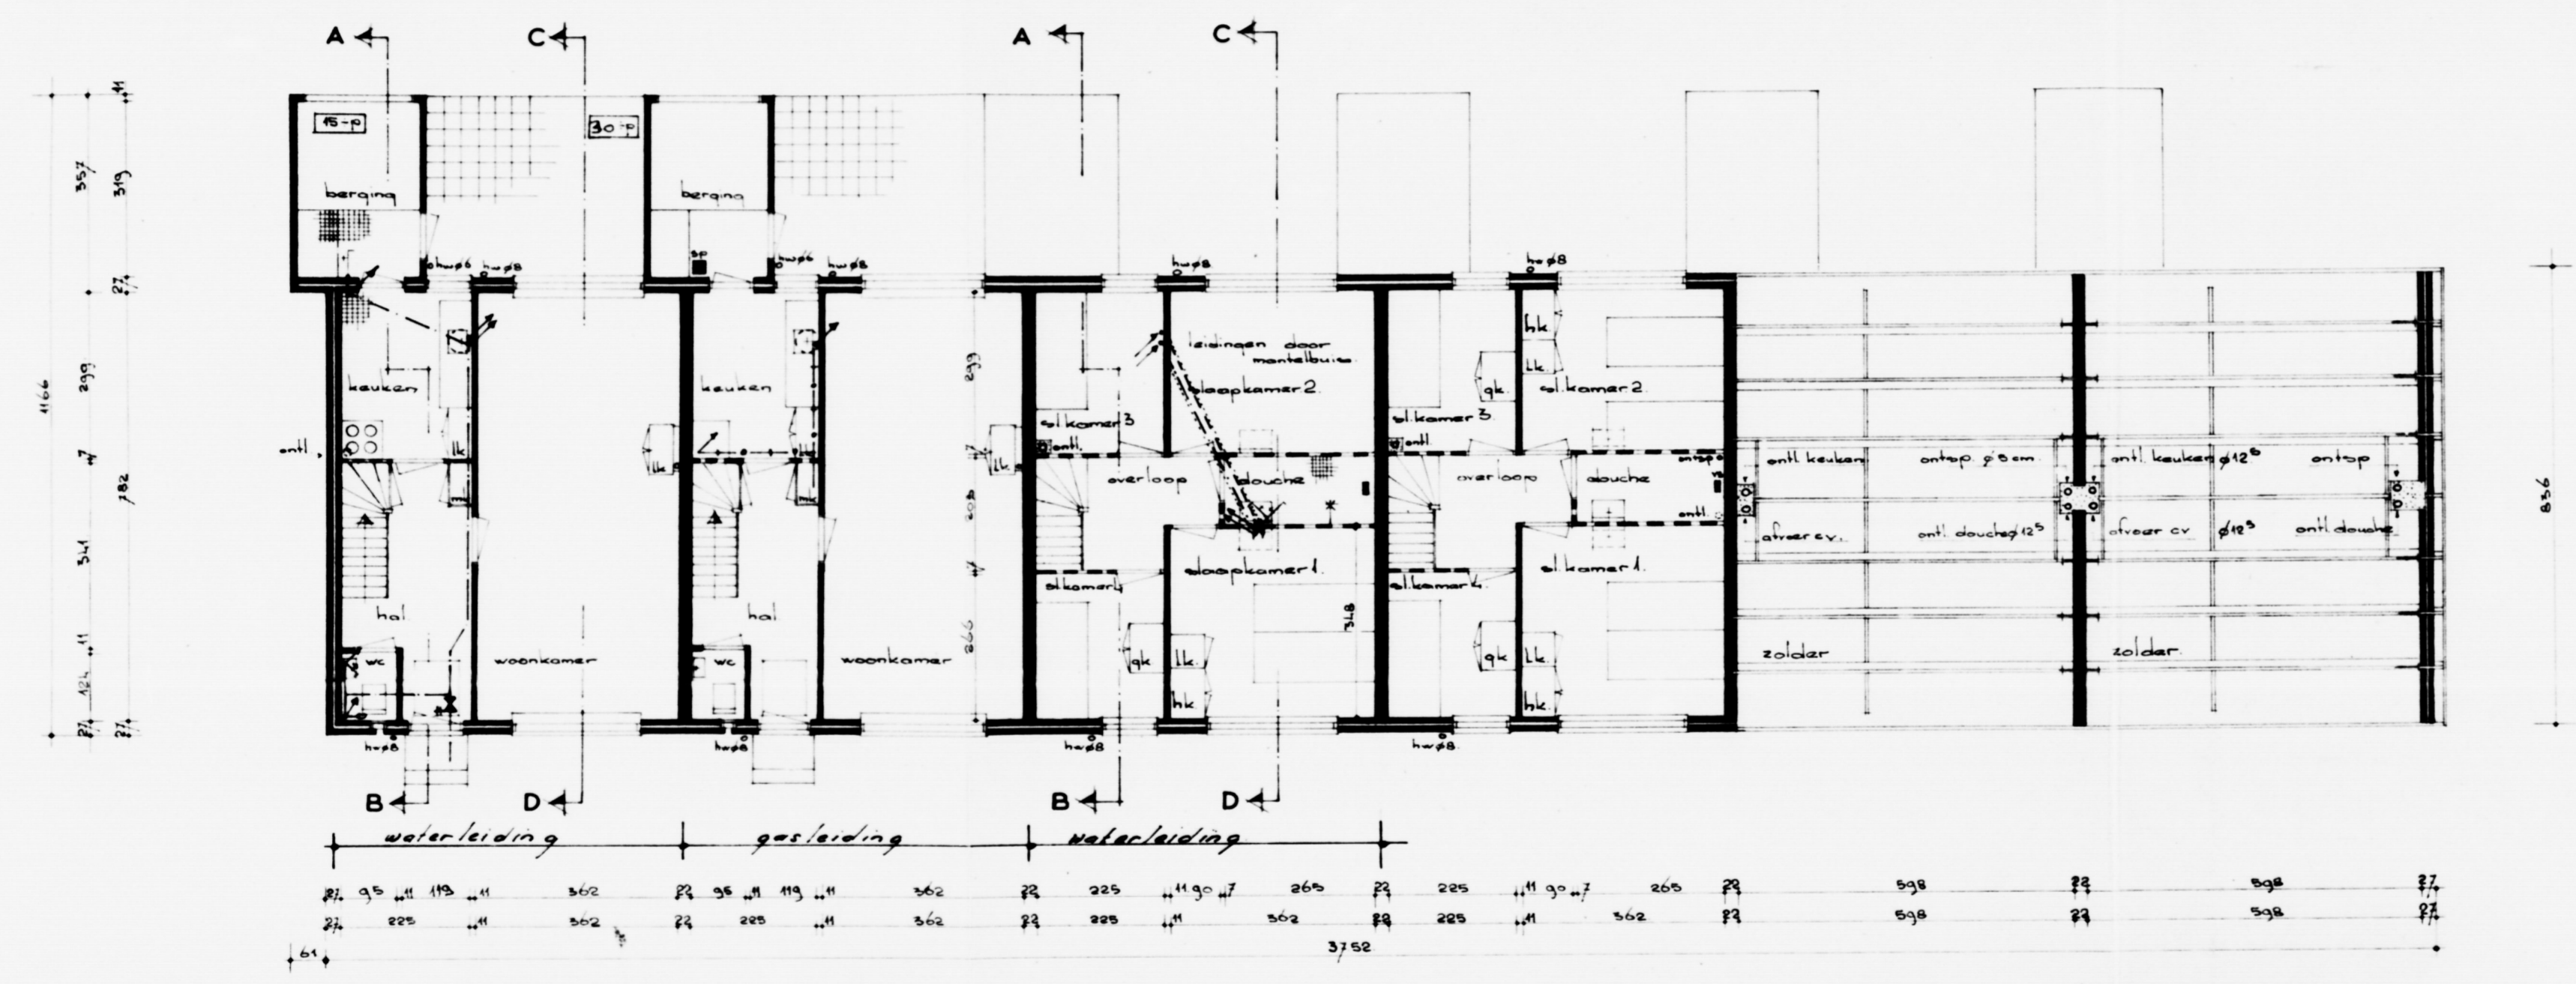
A C A C

15-p 30-p

berging berging

hw ø6 hw ø8 hw ø6 hw ø8 hw ø8 hw ø8

leidingen door mantelbuis

keuken keuken slaapkamer 2 sl. kamer 2

sl. kamer 3 sl. kamer 3

ontl. ontl. ontl.

lk lk lk lk hk lk gk

overloop douche overloop douche ontsp ontl.

ontl. keuken ontsp. ø 8 cm. ontl. keuken ø12$^5$ ontsp

afvoer c.v. ontl. douche ø12$^5$ afvoer c.v. ø12$^5$ ontl. douche

hal hal sl. kamer 4 slaapkamer 1 sl. kamer 4 sl. kamer 1

wc wc woonkamer woonkamer

gk lk gk lk hk hk

zolder zolder

hw ø8 hw ø8 hw ø8 hw ø8

B D B D

waterleiding gasleiding waterleiding

1166 357 319 27 299 7 782 341 11 124 27 27 299 7 208 266 348 836

27 95 11 119 11 362 22 95 11 119 11 362 22 225 11 90 7 265 22 225 11 90 7 265 22 598 22 598 27

27 225 11 362 22 225 11 362 22 225 11 362 22 225 11 362 22 598 22 598 27

61 3752